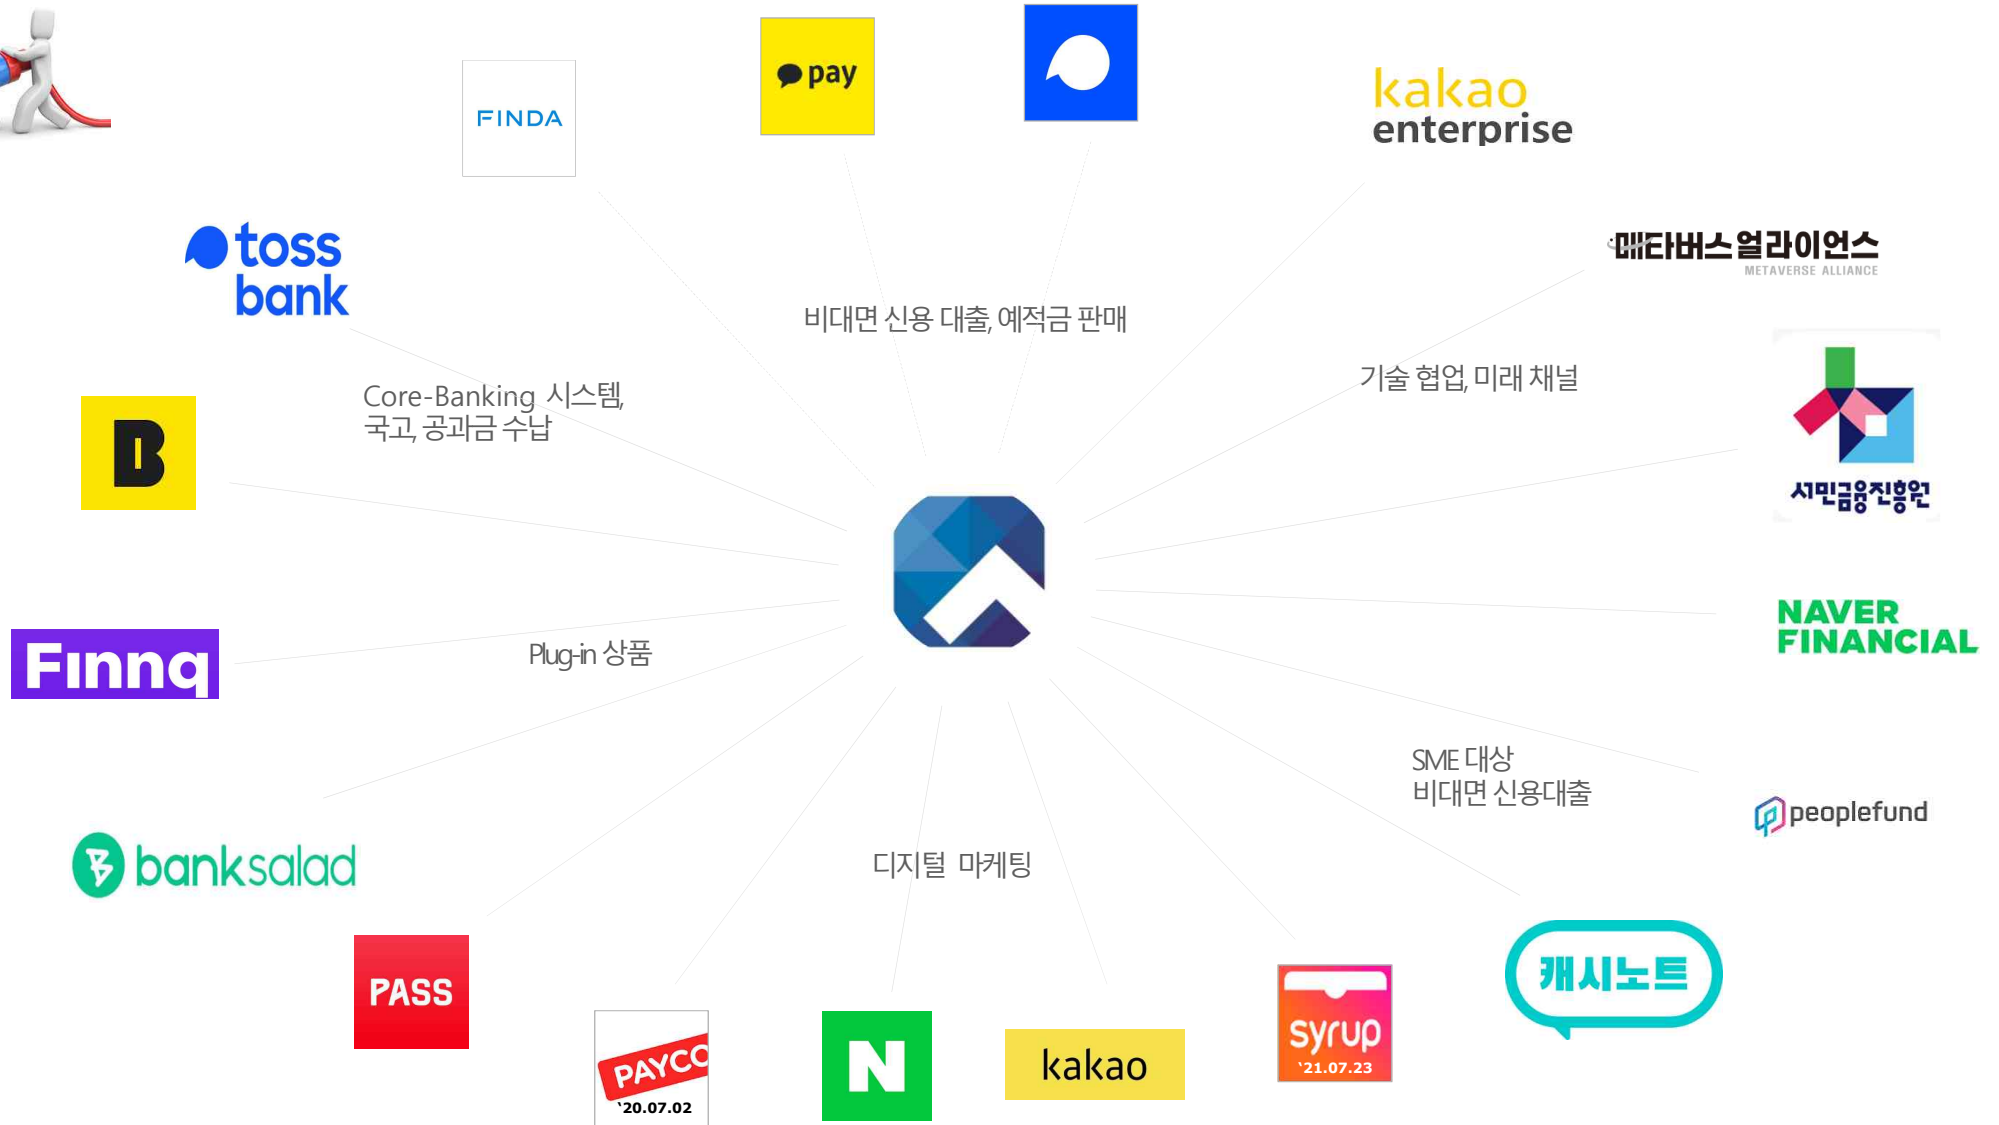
FINDA

pay

kakao enterprise

toss bank

메타버스 얼라이언스
METAVERSE ALLIANCE

비대면 신용 대출, 예적금 판매

기술 협업, 미래 채널

Core-Banking 시스템, 국고, 공과금 수납

B

서민금융진흥원

NAVER FINANCIAL

Finnq

Plug-in 상품

SME 대상 비대면 신용대출

peoplefund

banksalad

디지털 마케팅

PASS

PAYCO
`20.07.02

N

kakao

syrup
`21.07.23

캐시노트